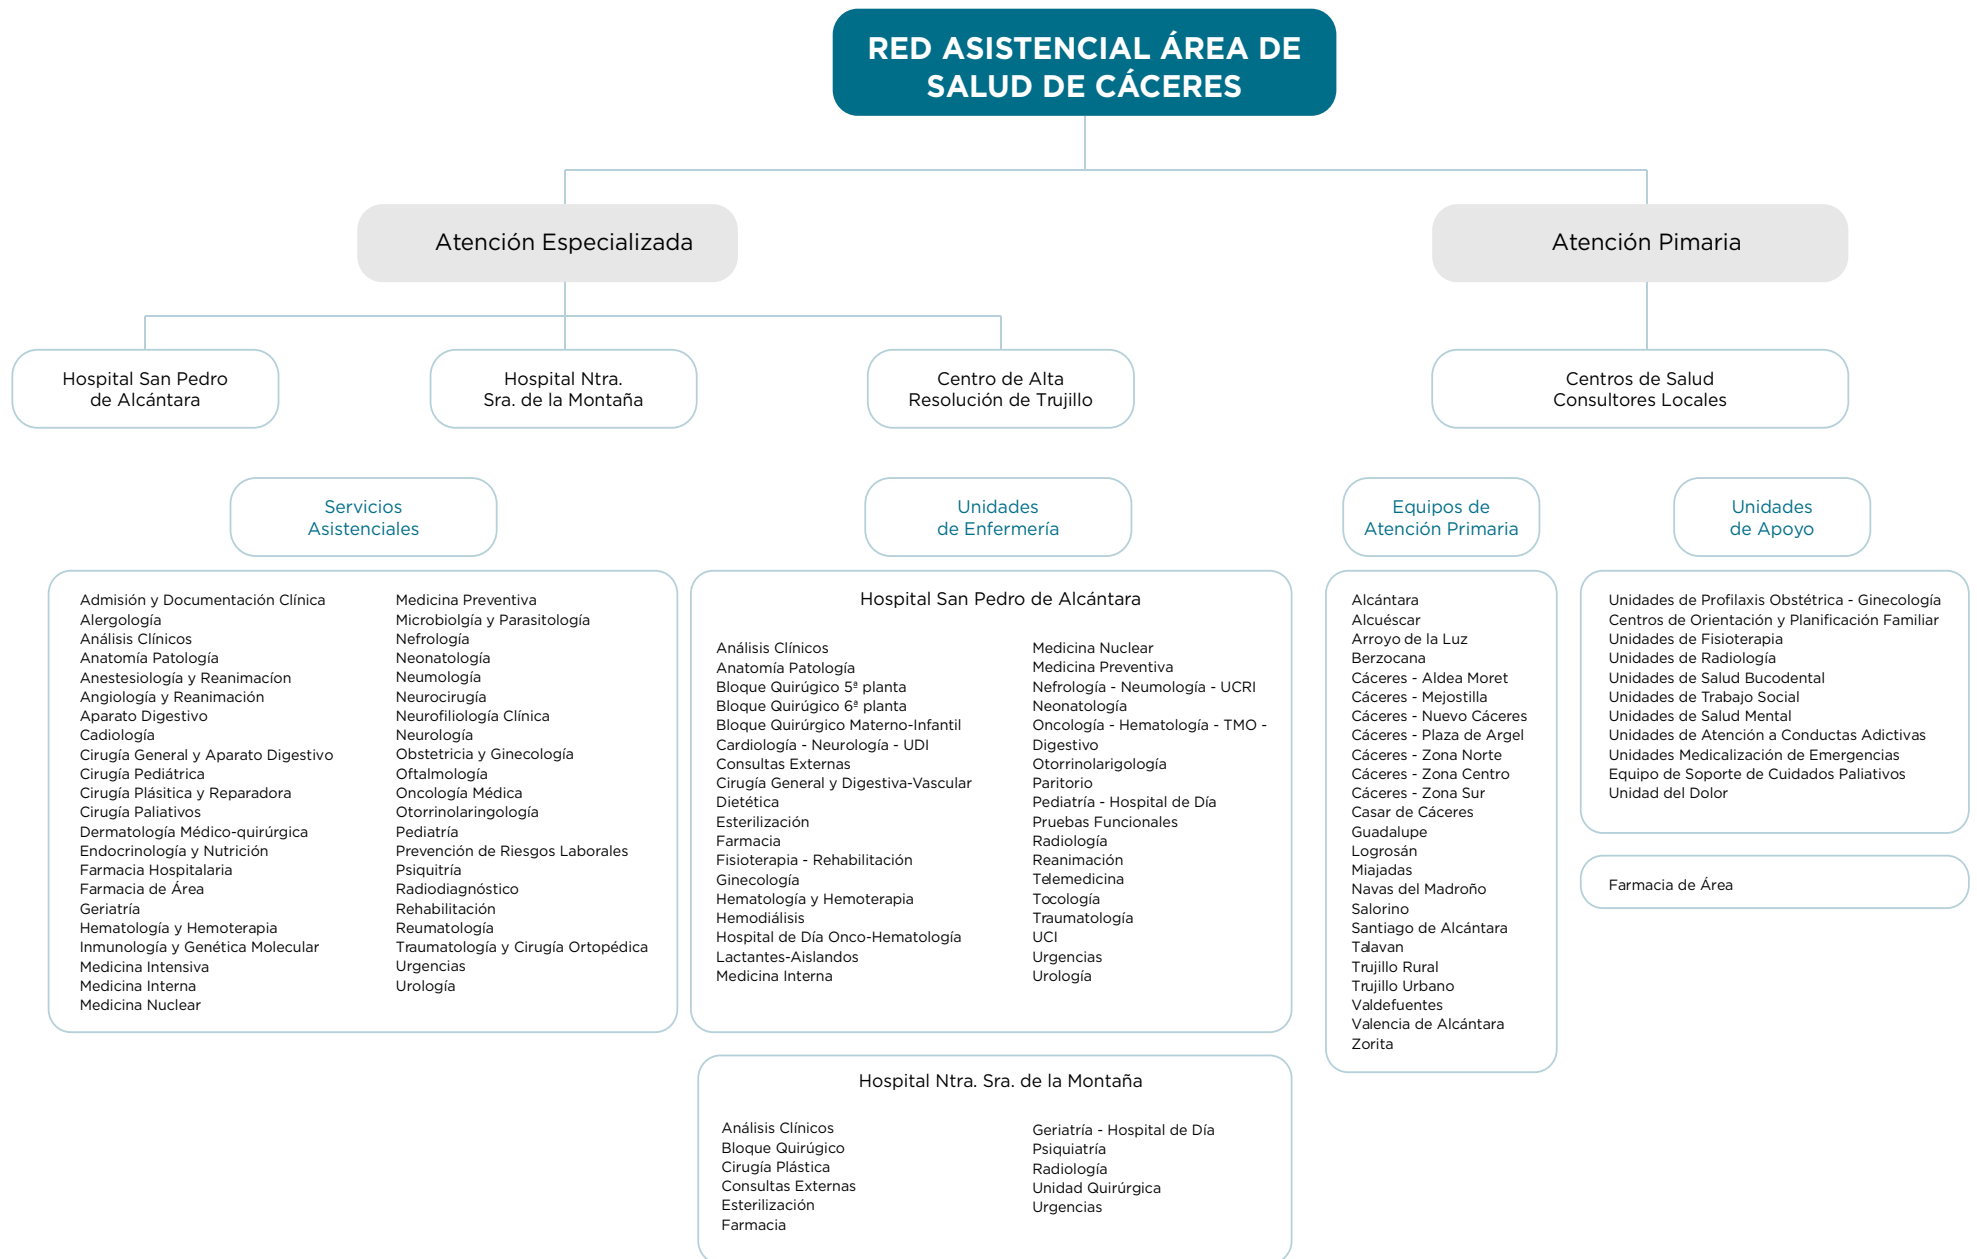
RED ASISTENCIAL ÁREA DE SALUD DE CÁCERES

Atención Especializada

Atención Pimaria

Hospital San Pedro de Alcántara

Hospital Ntra. Sra. de la Montaña

Centro de Alta Resolución de Trujillo

Centros de Salud Consultores Locales

Servicios Asistenciales

Unidades de Enfermería

Equipos de Atención Primaria

Unidades de Apoyo

Admisión y Documentación Clínica
Alergología
Análisis Clínicos
Anatomía Patología
Anestesiología y Reanimacíon
Angiología y Reanimación
Aparato Digestivo
Cadiología
Cirugía General y Aparato Digestivo
Cirugía Pediátrica
Cirugía Plásitica y Reparadora
Cirugía Paliativos
Dermatología Médico-quirúrgica
Endocrinología y Nutrición
Farmacia Hospitalaria
Farmacia de Área
Geriatría
Hematología y Hemoterapia
Inmunología y Genética Molecular
Medicina Intensiva
Medicina Interna
Medicina Nuclear

Medicina Preventiva
Microbiología y Parasitología
Nefrología
Neonatología
Neumología
Neurocirugía
Neurofiliología Clínica
Neurología
Obstetricia y Ginecología
Oftalmología
Oncología Médica
Otorrinolaringología
Pediatría
Prevención de Riesgos Laborales
Psiquitría
Radiodiagnóstico
Rehabilitación
Reumatología
Traumatología y Cirugía Ortopédica
Urgencias
Urología

Hospital San Pedro de Alcántara

Análisis Clínicos
Anatomía Patología
Bloque Quirúgico 5ª planta
Bloque Quirúgico 6ª planta
Bloque Quirúrgico Materno-Infantil
Cardiología - Neurología - UDI
Consultas Externas
Cirugía General y Digestiva-Vascular
Dietética
Esterilización
Farmacia
Fisioterapia - Rehabilitación
Ginecología
Hematología y Hemoterapia
Hemodiálisis
Hospital de Día Onco-Hematología
Lactantes-Aislandos
Medicina Interna

Medicina Nuclear
Medicina Preventiva
Nefrología - Neumología - UCRI
Neonatología
Oncología - Hematología - TMO - Digestivo
Otorrinolarigología
Paritorio
Pediatría - Hospital de Día
Pruebas Funcionales
Radiología
Reanimación
Telemedicina
Tocología
Traumatología
UCI
Urgencias
Urología

Hospital Ntra. Sra. de la Montaña

Análisis Clínicos
Bloque Quirúgico
Cirugía Plástica
Consultas Externas
Esterilización
Farmacia

Geriatría - Hospital de Día
Psiquiatría
Radiología
Unidad Quirúrgica
Urgencias

Alcántara
Alcuéscar
Arroyo de la Luz
Berzocana
Cáceres - Aldea Moret
Cáceres - Mejostilla
Cáceres - Nuevo Cáceres
Cáceres - Plaza de Argel
Cáceres - Zona Norte
Cáceres - Zona Centro
Cáceres - Zona Sur
Casar de Cáceres
Guadalupe
Logrosán
Miajadas
Navas del Madroño
Salorino
Santiago de Alcántara
Talavan
Trujillo Rural
Trujillo Urbano
Valdefuentes
Valencia de Alcántara
Zorita

Unidades de Profilaxis Obstétrica - Ginecología
Centros de Orientación y Planificación Familiar
Unidades de Fisioterapia
Unidades de Radiología
Unidades de Salud Bucodental
Unidades de Trabajo Social
Unidades de Salud Mental
Unidades de Atención a Conductas Adictivas
Unidades Medicalización de Emergencias
Equipo de Soporte de Cuidados Paliativos
Unidad del Dolor

Farmacia de Área